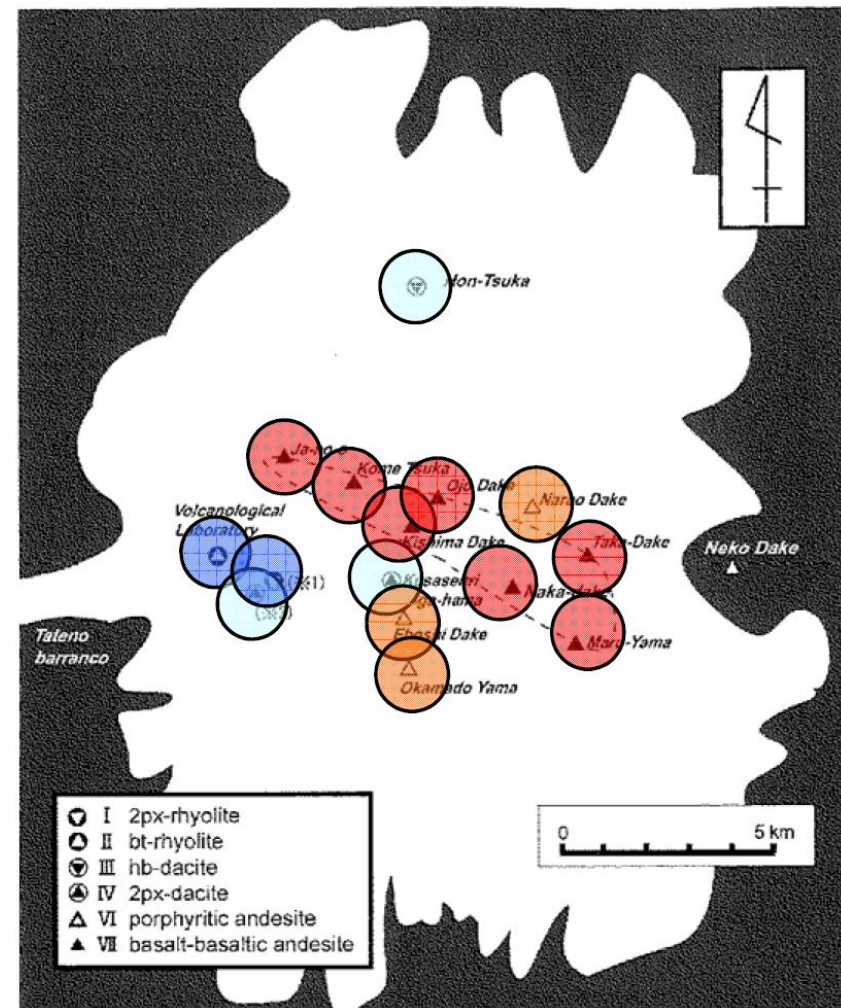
Hon-Tsuka

Ja-no-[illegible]

Kome Tsuka

Ojo Dake

Nakao Dake

Volcanological Laboratory

Kishima Dake

Taka-Dake

Neko Dake

(※1)

(※2)

Kusasenri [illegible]-hama

Naka-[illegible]

Tateno barranco

Eboshi Dake

Maru-Yama

Okamado Yama

I 2px-rhyolite
II bt-rhyolite
III hb-dacite
IV 2px-dacite
VI porphyritic andesite
VII basalt-basaltic andesite

0
5 km